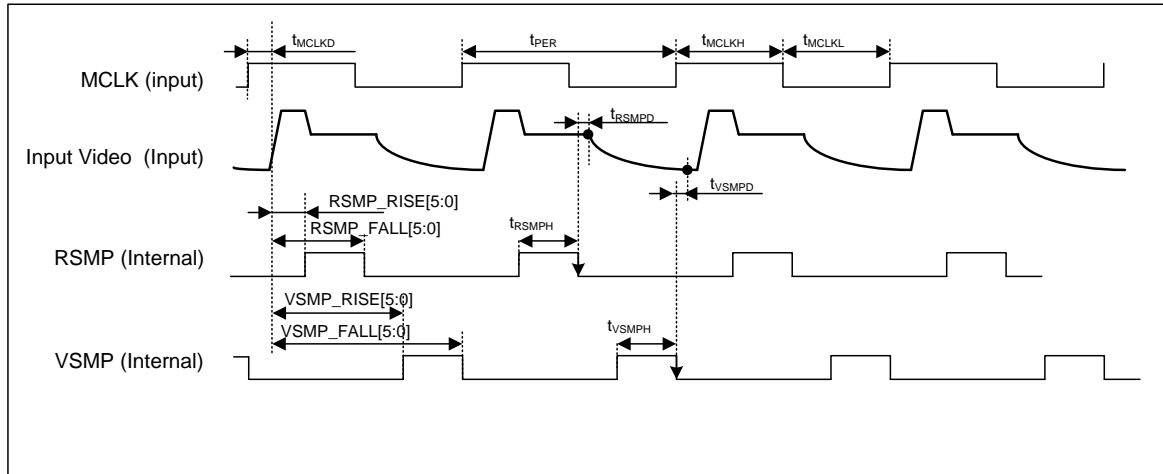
$t_{MCLKD}$

$t_{PER}$

$t_{MCLKH}$

$t_{MCLKL}$

MCLK (input)

$t_{RSMPD}$

Input Video (Input)

$t_{VSMPD}$

RSMP_RISE[5:0]

RSMP_FALL[5:0]

$t_{RSMPH}$

RSMP (Internal)

VSMP_RISE[5:0]

VSMP_FALL[5:0]

$t_{VSMPH}$

VSMP (Internal)